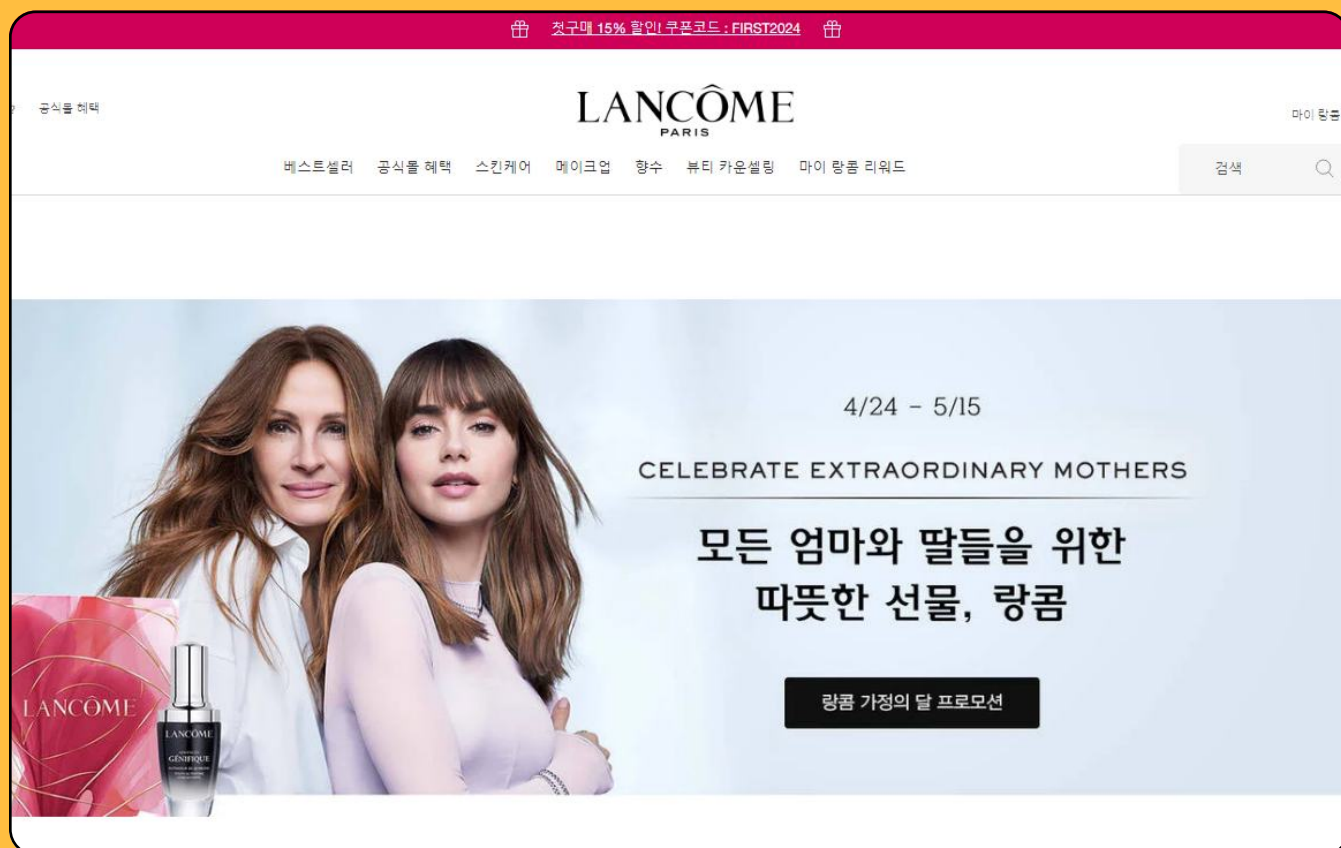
첫구매 15% 할인! 쿠폰코드 : FIRST2024

공식몰 혜택

LANCÔME
PARIS

마이 랑콤

베스트셀러 공식몰 혜택 스킨케어 메이크업 향수 뷰티 카운셀링 마이 랑콤 리워드

검색

4/24 - 5/15

CELEBRATE EXTRAORDINARY MOTHERS

모든 엄마와 딸들을 위한
따뜻한 선물, 랑콤

랑콤 가정의 달 프로모션

LANCÔME

LANCÔME
GÉNIFIQUE